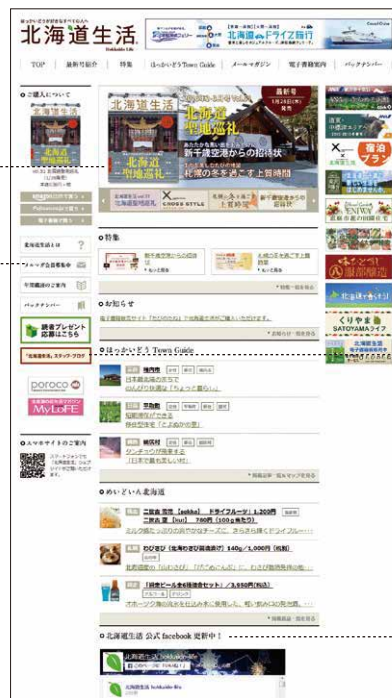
北海道生活
Hokkaido Life

北海道ドライブ旅行

TOP | 最新号紹介 | 特集 | ほっかいどうTown Guide | メールマガジン | 電子書籍案内 | バックナンバー

ご購入について

北海道生活
北海道聖地巡礼

北海道生活
最新号
北海道聖地巡礼
新千歳空港からの招待状
札幌の冬を過ごす上質時間

宿泊プラン

北海道生活とは
ウェブ会員登録
年間購読のご案内
バックナンバー

特集

お知らせ

ほっかいどう Town Guide

めいどいん北海道

二世古 [ekko] ドライフルーツ 1,200円
二世古 [ku] 780円 (100g当たり)

わじきび (北海わさび醤油漬け) 140g／1,000円 (税別)

読者プレゼント 応募はこちら

poroco
MyLoFE

スマホサイトのご案内

北海道生活 公式 facebook 更新中！

北海道生活 hokkaido-life

SATOYAMAライフ
くりやま
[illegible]